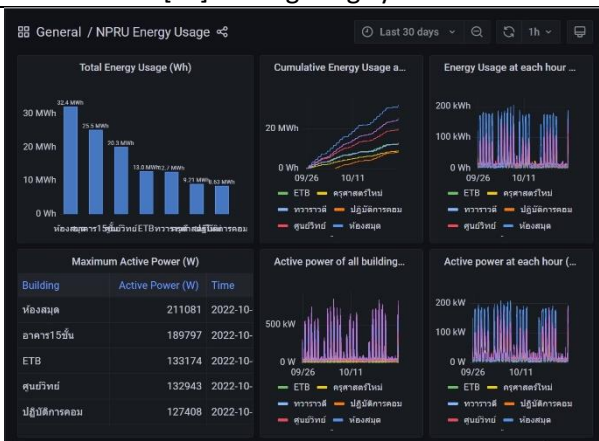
General / NPRU Energy Usage

Last 30 days

1h

Total Energy Usage (Wh)

30 MWh

20 MWh

10 MWh

0 Wh

32.4 MWh

25.5 MWh

20.3 MWh

13.0 MWh

12.7 MWh

9.21 MWh

8.53 MWh

ห้องสมุด อาคาร15ชั้น ศูนย์วิทย์ ETB ทวารวดี ครุศาสตร์ใหม่ ปฏิบัติการคอม

Cumulative Energy Usage a...

20 MWh

0 Wh

09/26

10/11

ETB

ครุศาสตร์ใหม่

ทวารวดี

ปฏิบัติการคอม

ศูนย์วิทย์

ห้องสมุด

Energy Usage at each hour ...

200 kWh

100 kWh

0 Wh

09/26

10/11

ETB

ครุศาสตร์ใหม่

ทวารวดี

ปฏิบัติการคอม

ศูนย์วิทย์

ห้องสมุด

Maximum Active Power (W)

| Building | Active Power (W) | Time |
|---|---|---|
| ห้องสมุด | 211081 | 2022-10- |
| อาคาร15ชั้น | 189797 | 2022-10- |
| ETB | 133174 | 2022-10- |
| ศูนย์วิทย์ | 132943 | 2022-10- |
| ปฏิบัติการคอม | 127408 | 2022-10- |

Active power of all building...

500 kW

0 W

09/26

10/11

ETB

ครุศาสตร์ใหม่

ทวารวดี

ปฏิบัติการคอม

ศูนย์วิทย์

ห้องสมุด

Active power at each hour (...

200 kW

100 kW

0 W

09/26

10/11

ETB

ครุศาสตร์ใหม่

ทวารวดี

ปฏิบัติการคอม

ศูนย์วิทย์

ห้องสมุด